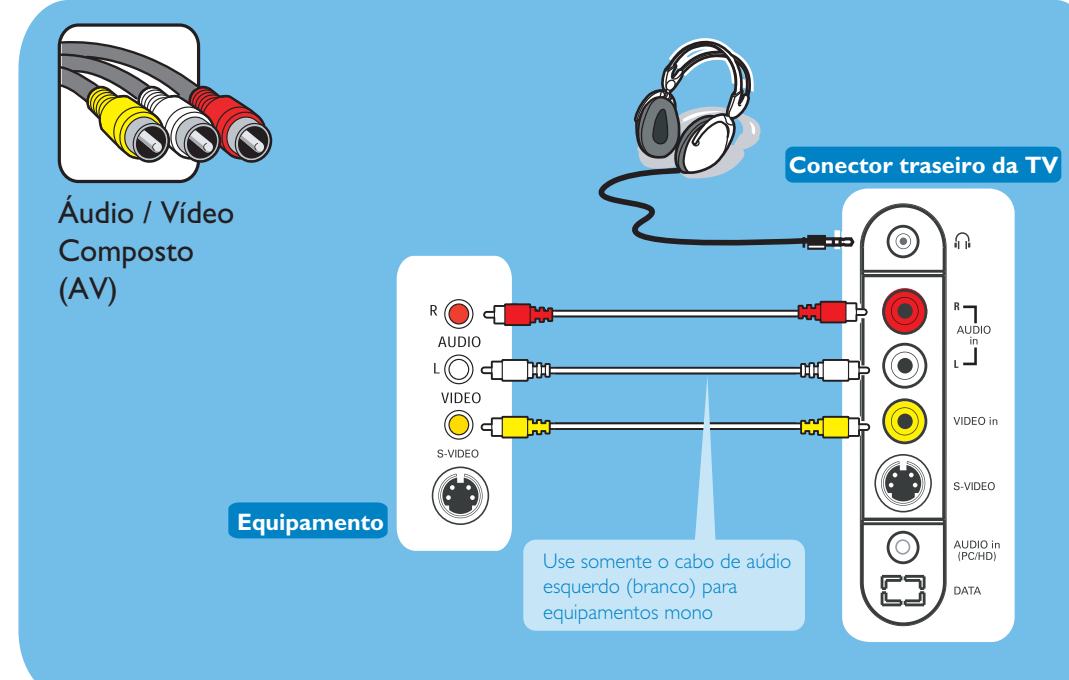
Áudio / Vídeo Composto (AV)

Conector traseiro da TV

R
AUDIO
L
VIDEO
S-VIDEO

Equipamento

Use somente o cabo de aúdio esquerdo (branco) para equipamentos mono

R
AUDIO in
L
VIDEO in
S-VIDEO
AUDIO in (PC/HD)
DATA